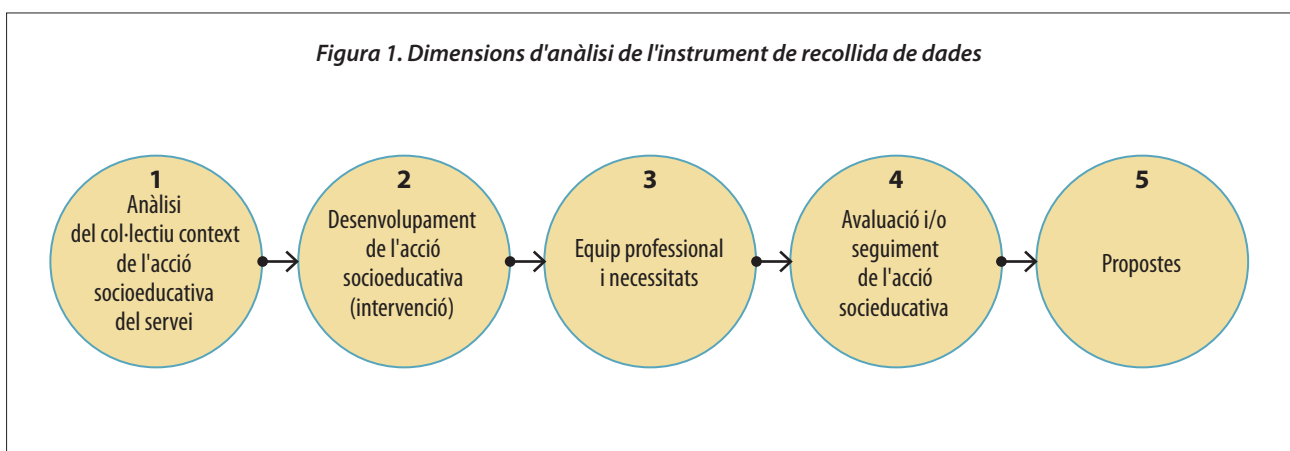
Figura 1. Dimensions d'anàlisi de l'instrument de recollida de dades

1
Anàlisi del col·lectiu context de l'acció socioeducativa del servei

2
Desenvolupament de l'acció socioeducativa (intervenció)

3
Equip professional i necessitats

4
Avaluació i/o seguiment de l'acció socieducativa

5
Propostes